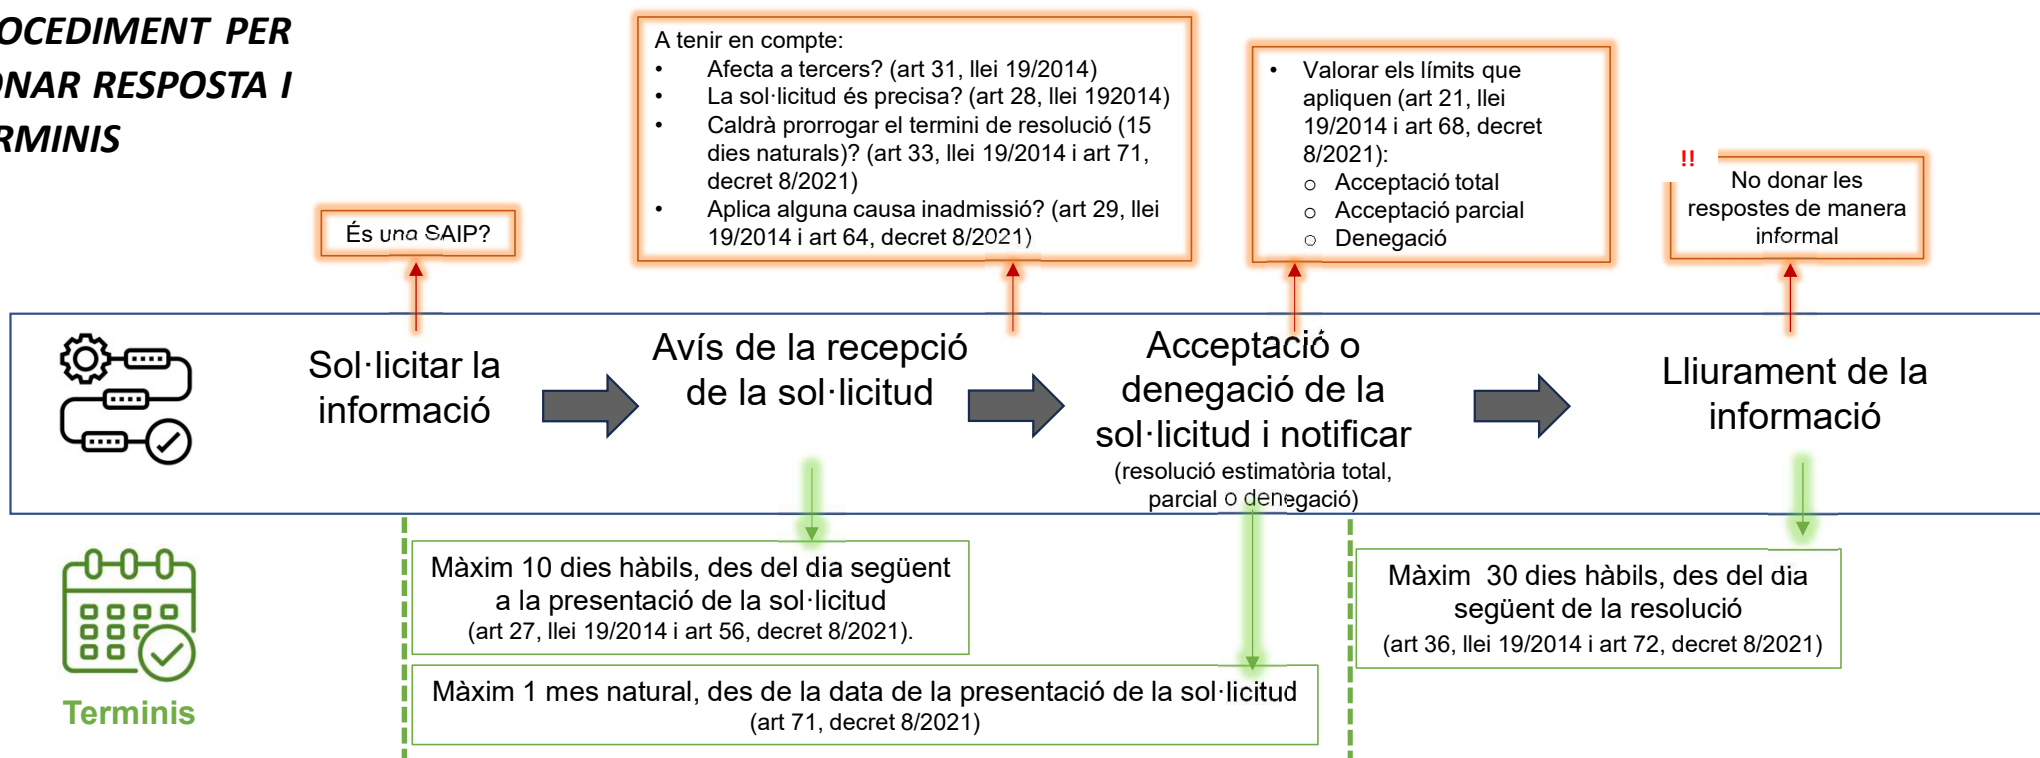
OCEDIMENT PER
ONAR RESPOSTA I
RMINIS

És una SAIP?

A tenir en compte:
• Afecta a tercers? (art 31, llei 19/2014)
• La sol·licitud és precisa? (art 28, llei 192014)
• Caldrà prorrogar el termini de resolució (15 dies naturals)? (art 33, llei 19/2014 i art 71, decret 8/2021)
• Aplica alguna causa inadmissió? (art 29, llei 19/2014 i art 64, decret 8/2021)

• Valorar els límits que apliquen (art 21, llei 19/2014 i art 68, decret 8/2021):
○ Acceptació total
○ Acceptació parcial
○ Denegació

!! No donar les respostes de manera informal

Sol·licitar la informació

Avís de la recepció de la sol·licitud

Acceptació o denegació de la sol·licitud i notificar
(resolució estimatòria total, parcial o denegació)

Lliurament de la informació

Terminis

Màxim 10 dies hàbils, des del dia següent a la presentació de la sol·licitud
(art 27, llei 19/2014 i art 56, decret 8/2021).

Màxim 1 mes natural, des de la data de la presentació de la sol·licitud
(art 71, decret 8/2021)

Màxim 30 dies hàbils, des del dia següent de la resolució
(art 36, llei 19/2014 i art 72, decret 8/2021)